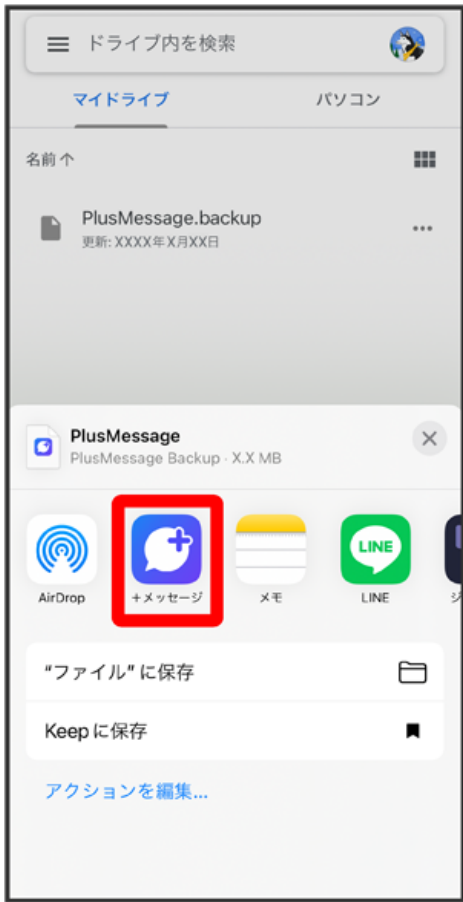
ドライブ内を検索

マイドライブ

パソコン

名前 ↑

PlusMessage.backup
更新: XXXX年X月XX日

PlusMessage
PlusMessage Backup · X.X MB

AirDrop

+メッセージ

メモ

LINE

LINE

ジ

"ファイル" に保存

Keep に保存

アクションを編集...